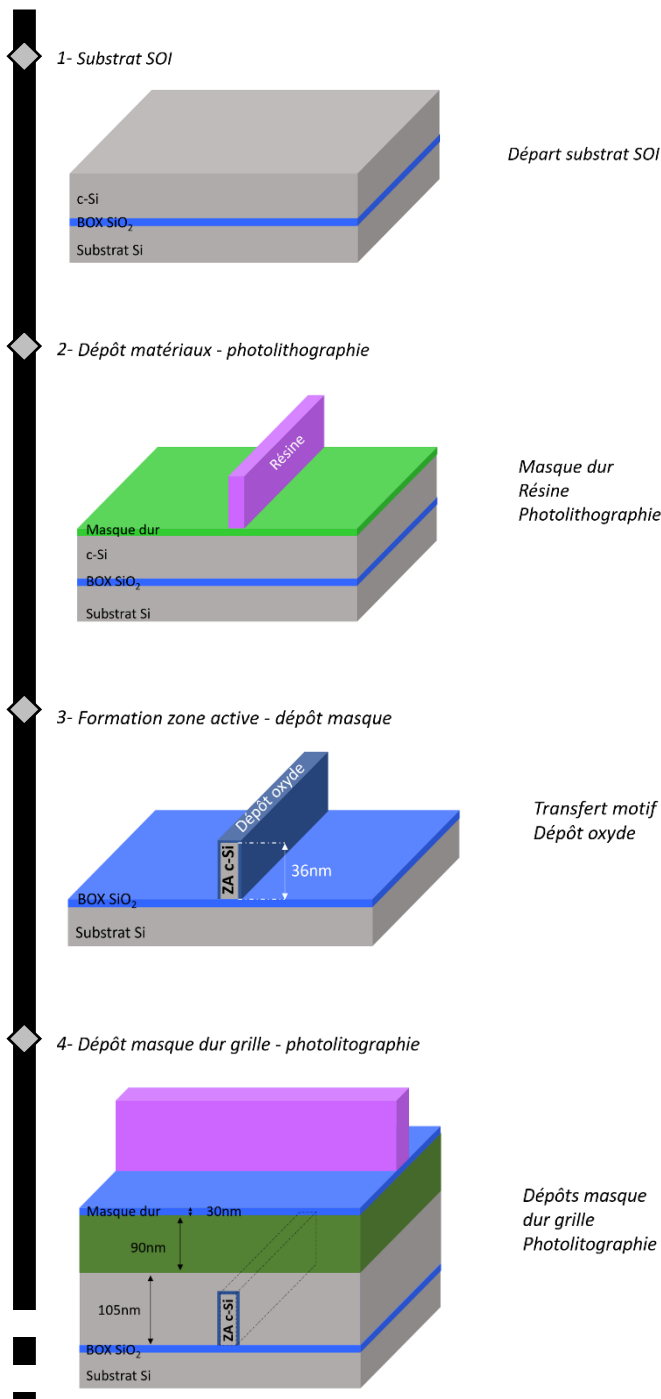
1- Substrat SOI

c-Si
BOX $SiO_2$
Substrat Si

Départ substrat SOI

2- Dépôt matériaux - photolithographie

Résine
Masque dur
c-Si
BOX $SiO_2$
Substrat Si

Masque dur
Résine
Photolithographie

3- Formation zone active - dépôt masque

Dépôt oxyde
ZA c-Si
36nm
BOX $SiO_2$
Substrat Si

Transfert motif
Dépôt oxyde

4- Dépôt masque dur grille - photolitographie

Masque dur
30nm
90nm
105nm
ZA c-Si
BOX $SiO_2$
Substrat Si

Dépôts masque dur grille
Photolitographie